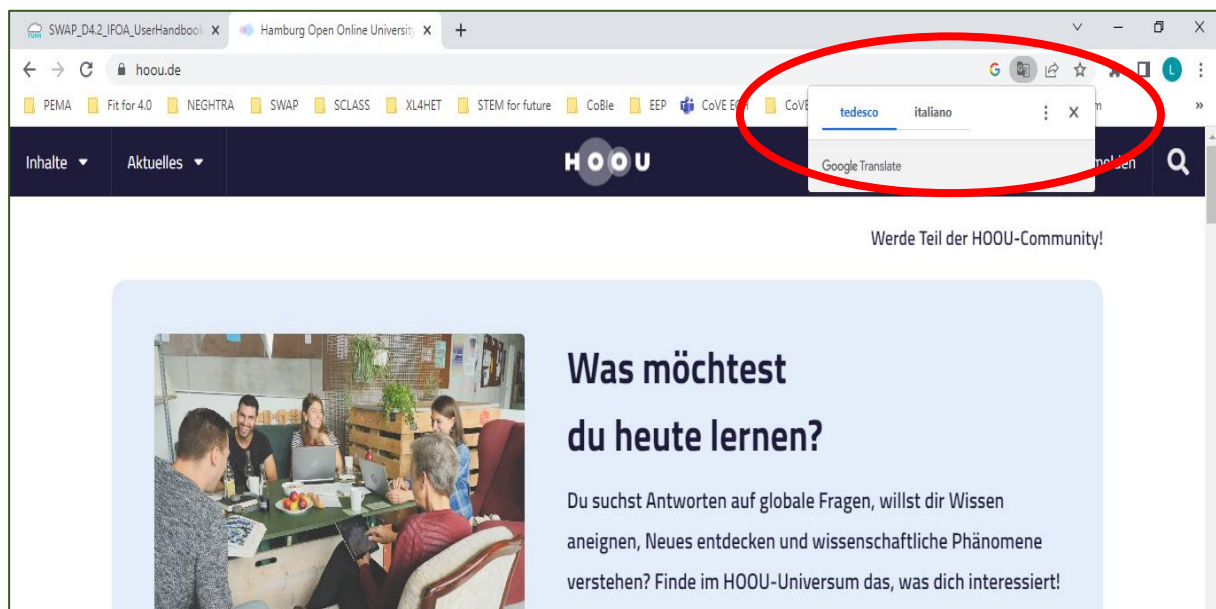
SWAP_D4.2_IFOA_UserHandbook ×
Hamburg Open Online University ×
+

hoou.de

PEMA Fit for 4.0 NEGHTRA SWAP SCLASS XL4HET STEM for future CoBle EEP CoVE E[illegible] CoVE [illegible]

tedesco italiano

Google Translate

Inhalte Aktuelles

HOOU

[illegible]melden

Werde Teil der HOOU-Community!

Was möchtest du heute lernen?

Du suchst Antworten auf globale Fragen, willst dir Wissen aneignen, Neues entdecken und wissenschaftliche Phänomene verstehen? Finde im HOOU-Universum das, was dich interessiert!